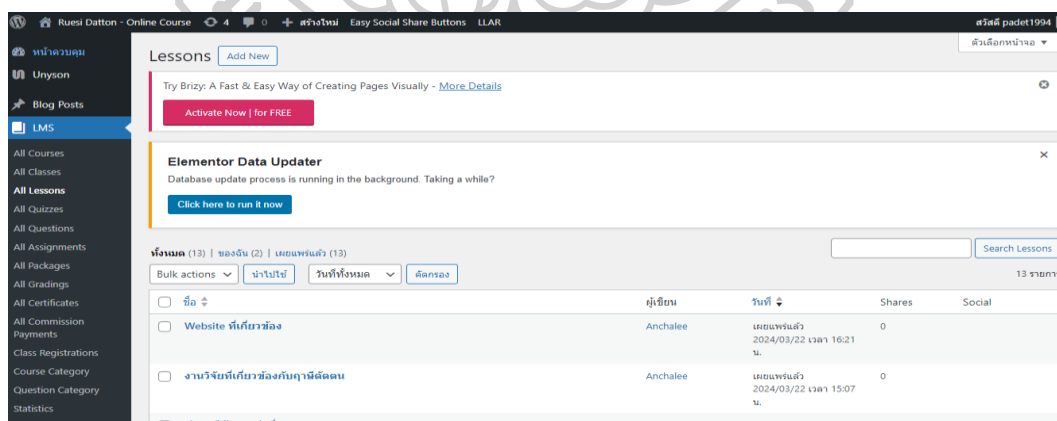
Ruesi Datton - Online Course 4 0 + สร้างใหม่ Easy Social Share Buttons LLAR
สวัสดี padet1994

หน้าควบคุม
Unyson
Blog Posts
LMS
All Courses
All Classes
All Lessons
All Quizzes
All Questions
All Assignments
All Packages
All Gradings
All Certificates
All Commission Payments
Class Registrations
Course Category
Question Category
Statistics

ตัวเลือกหน้าจอ ▼

Lessons Add New

Try Brizy: A Fast & Easy Way of Creating Pages Visually - More Details

Activate Now | for FREE

Elementor Data Updater

Database update process is running in the background. Taking a while?

Click here to run it now

ทั้งหมด (13) | ของฉัน (2) | เผยแพร่แล้ว (13)

Search Lessons

Bulk actions นำไปใช้ วันที่ทั้งหมด คัดกรอง

13 รายกา

| ชื่อ | ผู้เขียน | วันที่ | Shares | Social |
|---|---|---|---|---|
| Website ที่เกี่ยวข้อง | Anchalee | เผยแพร่แล้ว 2024/03/22 เวลา 16:21 น. | 0 | |
| งานวิจัยที่เกี่ยวข้องกับฤาษีดัดตน | Anchalee | เผยแพร่แล้ว 2024/03/22 เวลา 15:07 น. | 0 | |